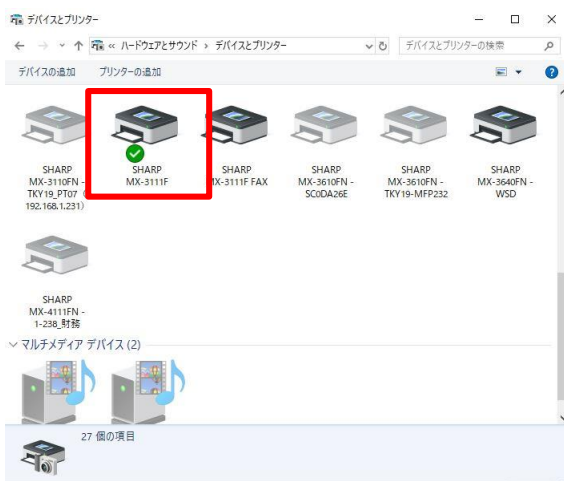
デバイスとプリンター

« ハードウェアとサウンド › デバイスとプリンター

デバイスとプリンターの検索

デバイスの追加　プリンターの追加

SHARP MX-3110FN - TKY19_PT07 192.168.1.231)

SHARP MX-3111F

SHARP MX-3111F FAX

SHARP MX-3610FN - SC0DA26E

SHARP MX-3610FN - TKY19-MFP232

SHARP MX-3640FN - WSD

SHARP MX-4111FN - 1-238_財務

マルチメディア デバイス (2)

27 個の項目